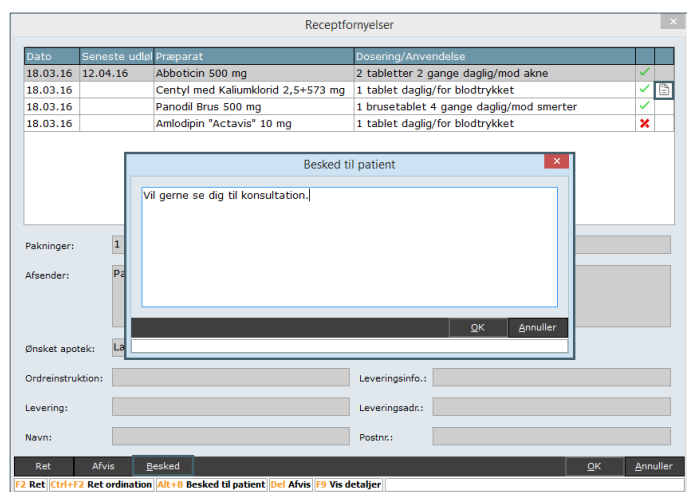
Receptfornyelser

| Dato | Seneste udløb | Præparat | Dosering/Anvendelse | |
|---|---|---|---|---|
| 18.03.16 | 12.04.16 | Abboticin 500 mg | 2 tabletter 2 gange daglig/mod akne | ✓ |
| 18.03.16 | | Centyl med Kaliumklorid 2,5+573 mg | 1 tablet daglig/for blodtrykket | ✓ |
| 18.03.16 | | Panodil Brus 500 mg | 1 brusetablet 4 gange daglig/mod smerter | ✓ |
| 18.03.16 | | Amlodipin "Actavis" 10 mg | 1 tablet daglig/for blodtrykket | ✗ |

Besked til patient

Vil gerne se dig til konsultation.

OK Annuller

Pakninger: 1

Afsender: Pa

Ønsket apotek: La

Ordreinstruktion:

Leveringsinfo.:

Levering:

Leveringsadr.:

Navn:

Postnr.:

Ret Afvis Besked OK Annuller

F2 Ret Ctrl+F2 Ret ordination Alt+B Besked til patient Del Afvis F9 Vis detaljer